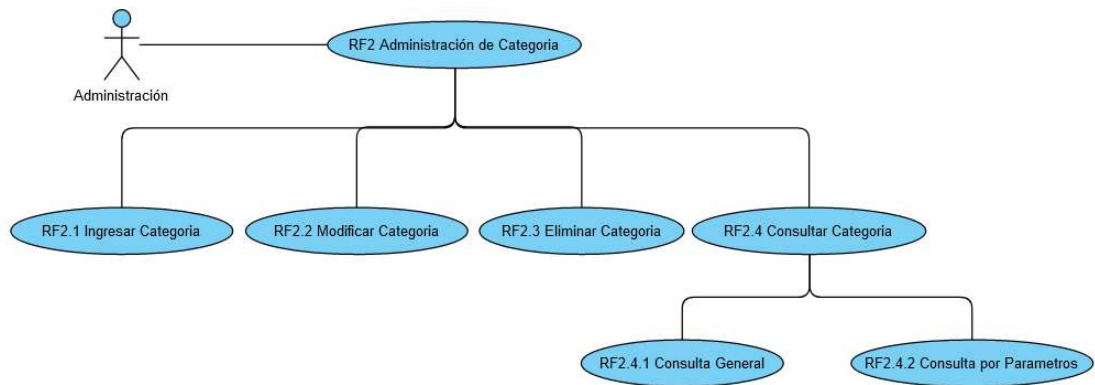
Administración

RF2 Administración de Categoria

RF2.1 Ingresar Categoria

RF2.2 Modificar Categoria

RF2.3 Eliminar Categoria

RF2.4 Consultar Categoria

RF2.4.1 Consulta General

RF2.4.2 Consulta por Parametros